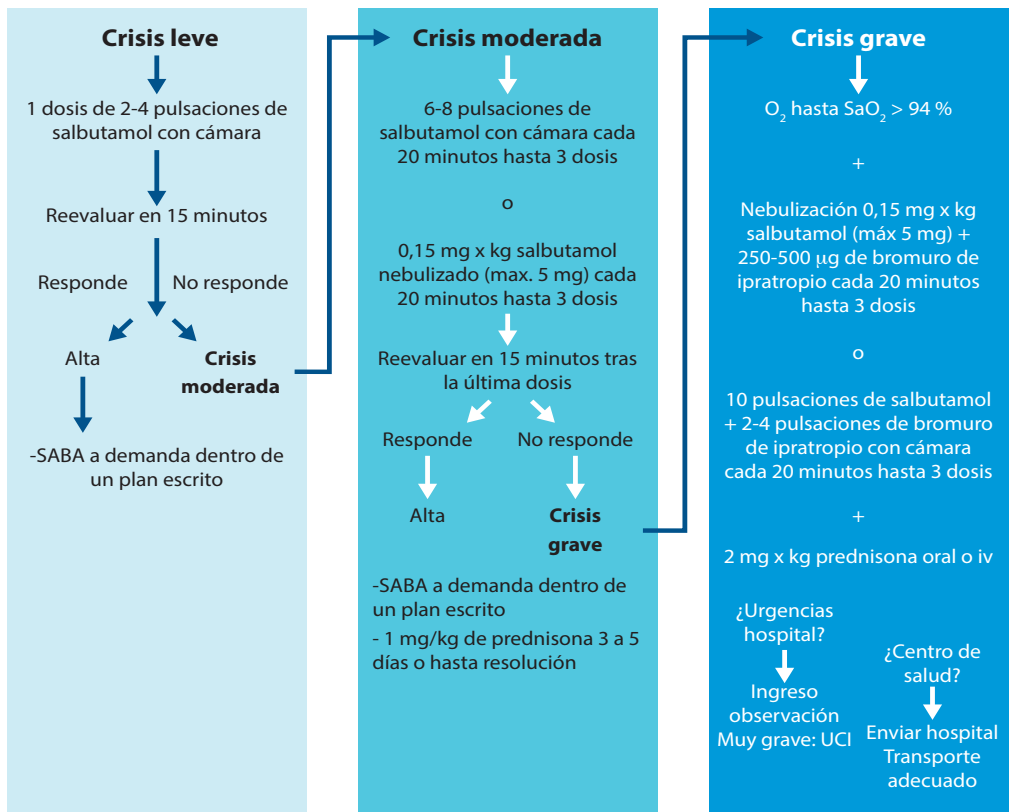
Crisis leve

1 dosis de 2-4 pulsaciones de salbutamol con cámara

Reevaluar en 15 minutos

Responde

No responde

Alta

Crisis moderada

-SABA a demanda dentro de un plan escrito

Crisis moderada

6-8 pulsaciones de salbutamol con cámara cada 20 minutos hasta 3 dosis

o

0,15 mg x kg salbutamol nebulizado (max. 5 mg) cada 20 minutos hasta 3 dosis

Reevaluar en 15 minutos tras la última dosis

Responde

No responde

Alta

Crisis grave

-SABA a demanda dentro de un plan escrito

- 1 mg/kg de prednisona 3 a 5 días o hasta resolución

Crisis grave

$O_2$ hasta $SaO_2$ > 94 %

+

Nebulización 0,15 mg x kg salbutamol (máx 5 mg) + 250-500 µg de bromuro de ipratropio cada 20 minutos hasta 3 dosis

o

10 pulsaciones de salbutamol + 2-4 pulsaciones de bromuro de ipratropio con cámara cada 20 minutos hasta 3 dosis

+

2 mg x kg prednisona oral o iv

¿Urgencias hospital?

Ingreso observación Muy grave: UCI

¿Centro de salud?

Enviar hospital Transporte adecuado